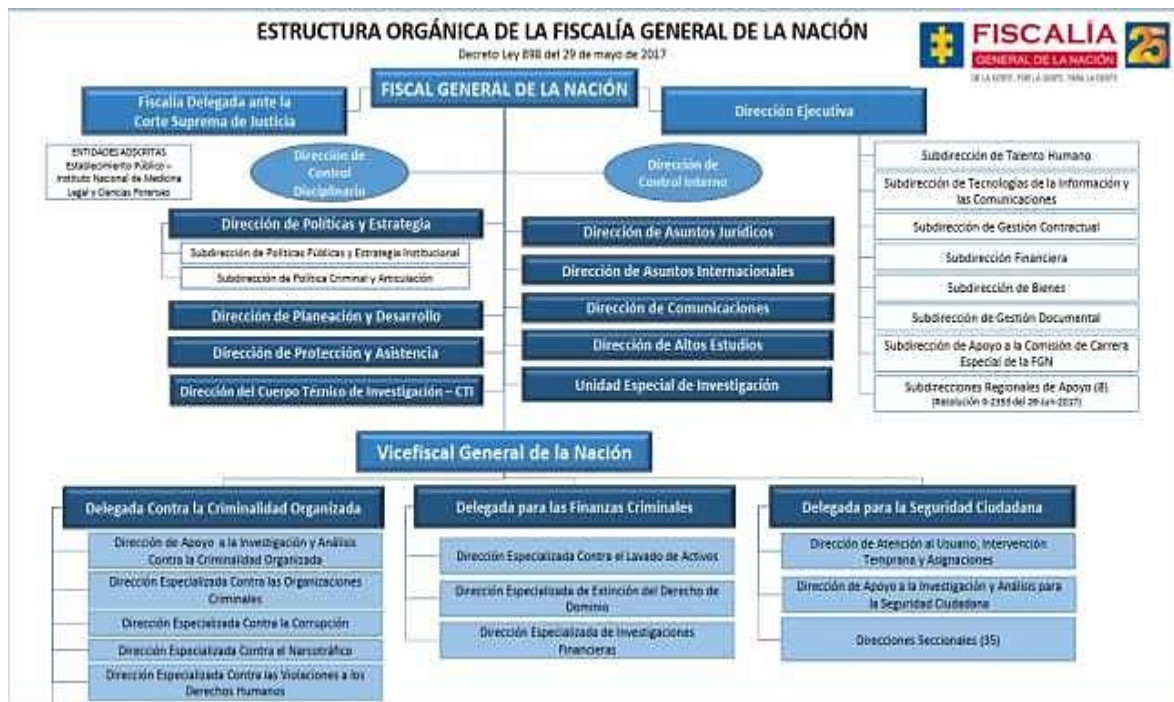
ESTRUCTURA ORGÁNICA DE LA FISCALÍA GENERAL DE LA NACIÓN
Decreto Ley 898 del 29 de mayo de 2017

FISCALÍA
GENERAL DE LA NACIÓN
DE LA GENTE, POR LA GENTE, PARA LA GENTE
25

FISCAL GENERAL DE LA NACIÓN

Fiscalía Delegada ante la Corte Suprema de Justicia

Dirección Ejecutiva

ENTIDADES ADSCRITAS
Establecimiento Público – Instituto Nacional de Medicina Legal y Ciencias Forenses

Dirección de Control Disciplinario

Dirección de Control Interno

Subdirección de Talento Humano
Subdirección de Tecnologías de la Información y las Comunicaciones
Subdirección de Gestión Contractual
Subdirección Financiera
Subdirección de Bienes
Subdirección de Gestión Documental
Subdirección de Apoyo a la Comisión de Carrera Especial de la FGN
Subdirecciones Regionales de Apoyo (8)
(Resolución 0-2359 del 29-jun-2017)

Dirección de Políticas y Estrategia
Subdirección de Políticas Públicas y Estrategia Institucional
Subdirección de Política Criminal y Articulación
Dirección de Planeación y Desarrollo
Dirección de Protección y Asistencia
Dirección del Cuerpo Técnico de Investigación – CTI

Dirección de Asuntos Jurídicos
Dirección de Asuntos Internacionales
Dirección de Comunicaciones
Dirección de Altos Estudios
Unidad Especial de Investigación

Vicefiscal General de la Nación

Delegada Contra la Criminalidad Organizada
Dirección de Apoyo a la Investigación y Análisis Contra la Criminalidad Organizada
Dirección Especializada Contra las Organizaciones Criminales
Dirección Especializada Contra la Corrupción
Dirección Especializada Contra el Narcotráfico
Dirección Especializada Contra las Violaciones a los Derechos Humanos

Delegada para las Finanzas Criminales
Dirección Especializada Contra el Lavado de Activos
Dirección Especializada de Extinción del Derecho de Dominio
Dirección Especializada de Investigaciones Financieras

Delegada para la Seguridad Ciudadana
Dirección de Atención al Usuario, Intervención Temprana y Asignaciones
Dirección de Apoyo a la Investigación y Análisis para la Seguridad Ciudadana
Direcciones Seccionales (35)